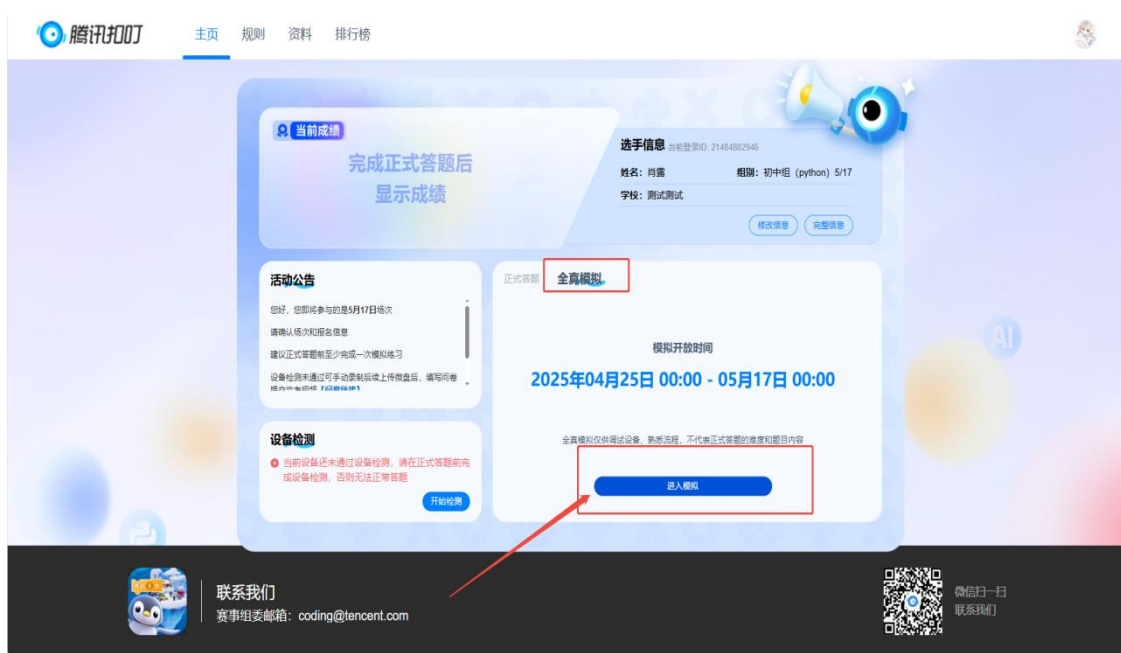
腾讯扣叮 主页 规则 资料 排行榜

当前成绩

完成正式答题后
显示成绩

选手信息 当前登录ID: 21484882946

姓名: 肖露 组别: 初中组 (python) 5/17

学校: 测试测试

修改信息 完整信息

活动公告

您好，您即将参与的是5月17日场次

请确认场次和报名信息

建议正式答题前至少完成一次模拟练习

设备检测未通过可手动录制后续上传微盘后，填写问卷提交 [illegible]

设备检测

当前设备还未通过设备检测，请在正式答题前完成设备检测，否则无法正常答题

开始检测

正式答题 全真模拟

模拟开放时间

2025年04月25日 00:00 - 05月17日 00:00

全真模拟仅供调试设备、熟悉流程，不代表正式答题的难度和题目内容

进入模拟

AI

联系我们
赛事组委邮箱: coding@tencent.com

微信扫一扫
联系我们